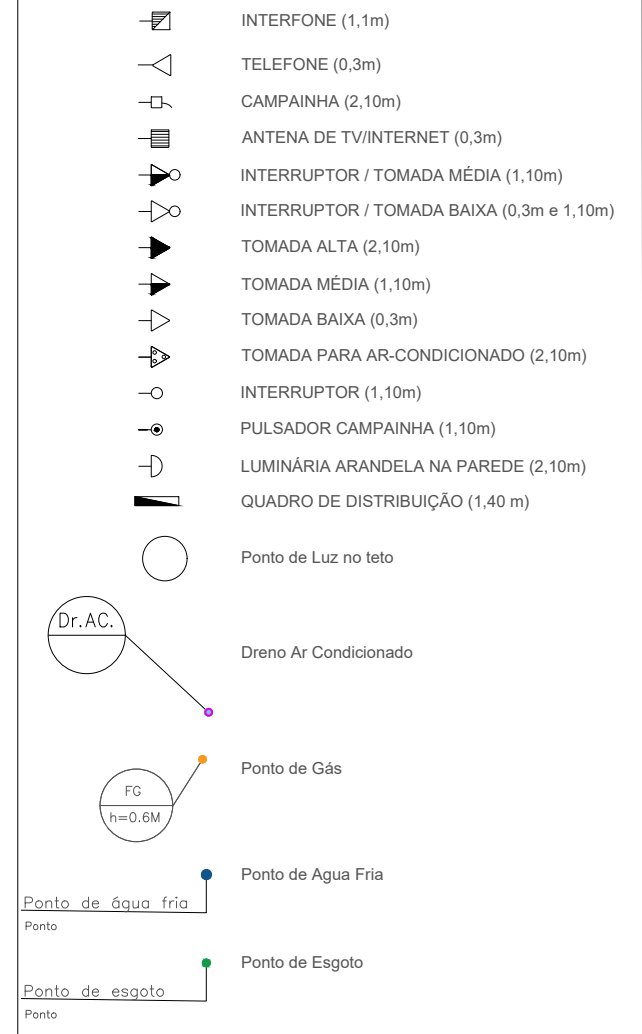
INTERFONE (1,1m)

TELEFONE (0,3m)

CAMPAINHA (2,10m)

ANTENA DE TV/INTERNET (0,3m)

INTERRUPTOR / TOMADA MÉDIA (1,10m)

INTERRUPTOR / TOMADA BAIXA (0,3m e 1,10m)

TOMADA ALTA (2,10m)

TOMADA MÉDIA (1,10m)

TOMADA BAIXA (0,3m)

TOMADA PARA AR-CONDICIONADO (2,10m)

INTERRUPTOR (1,10m)

PULSADOR CAMPAINHA (1,10m)

LUMINÁRIA ARANDELA NA PAREDE (2,10m)

QUADRO DE DISTRIBUIÇÃO (1,40 m)

Ponto de Luz no teto

Dr.AC.

Dreno Ar Condicionado

FG

h=0.6M

Ponto de Gás

Ponto de Agua Fria

Ponto de água fria

Ponto

Ponto de Esgoto

Ponto de esgoto

Ponto